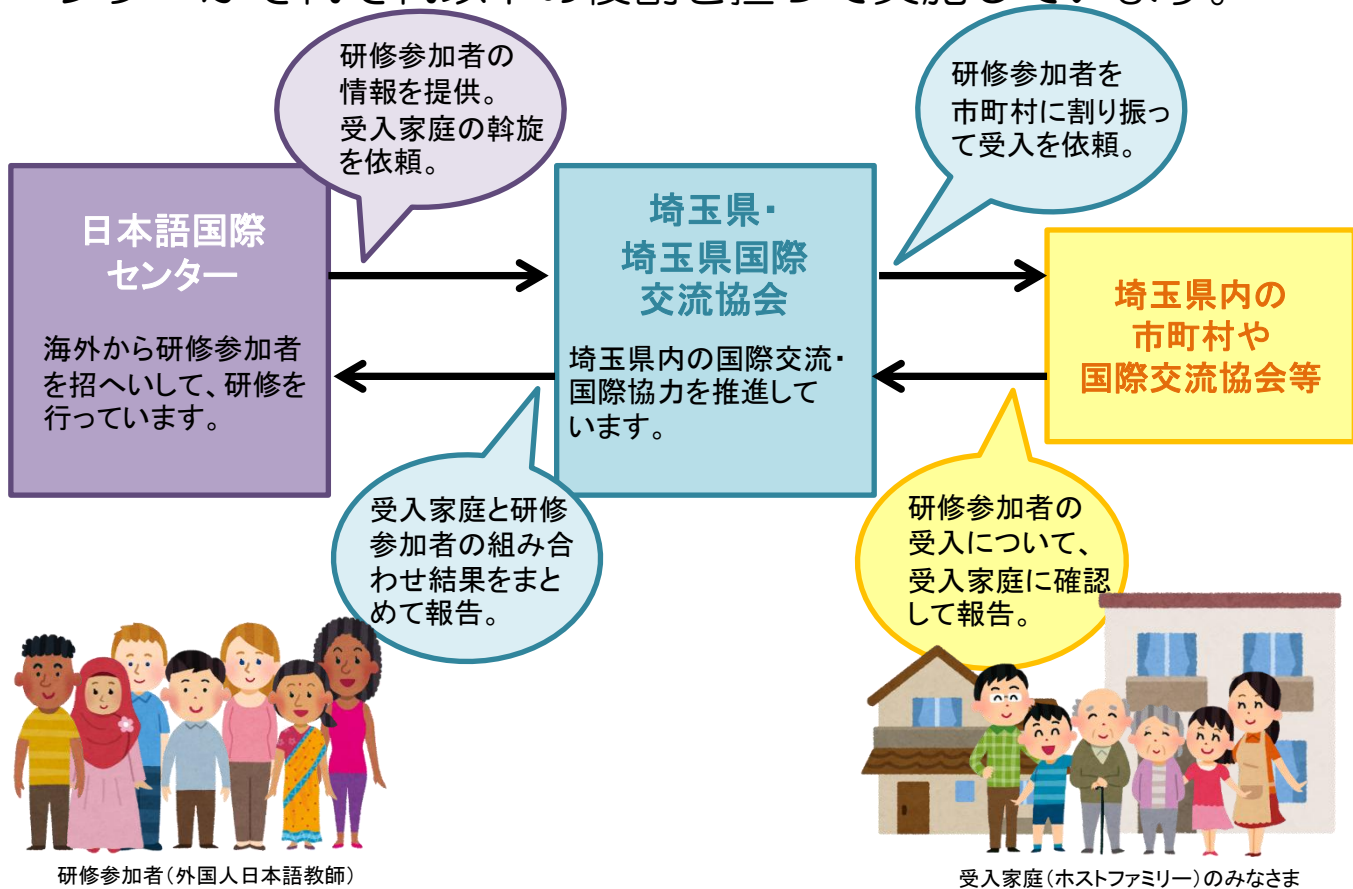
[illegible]

研修参加者の情報を提供。受入家庭の斡旋を依頼。

研修参加者を市町村に割り振って受入を依頼。

日本語国際センター

海外から研修参加者を招へいして、研修を行っています。

埼玉県・埼玉県国際交流協会

埼玉県内の国際交流・国際協力を推進しています。

埼玉県内の市町村や国際交流協会等

受入家庭と研修参加者の組み合わせ結果をまとめて報告。

研修参加者の受入について、受入家庭に確認して報告。

研修参加者（外国人日本語教師）

受入家庭（ホストファミリー）のみなさま